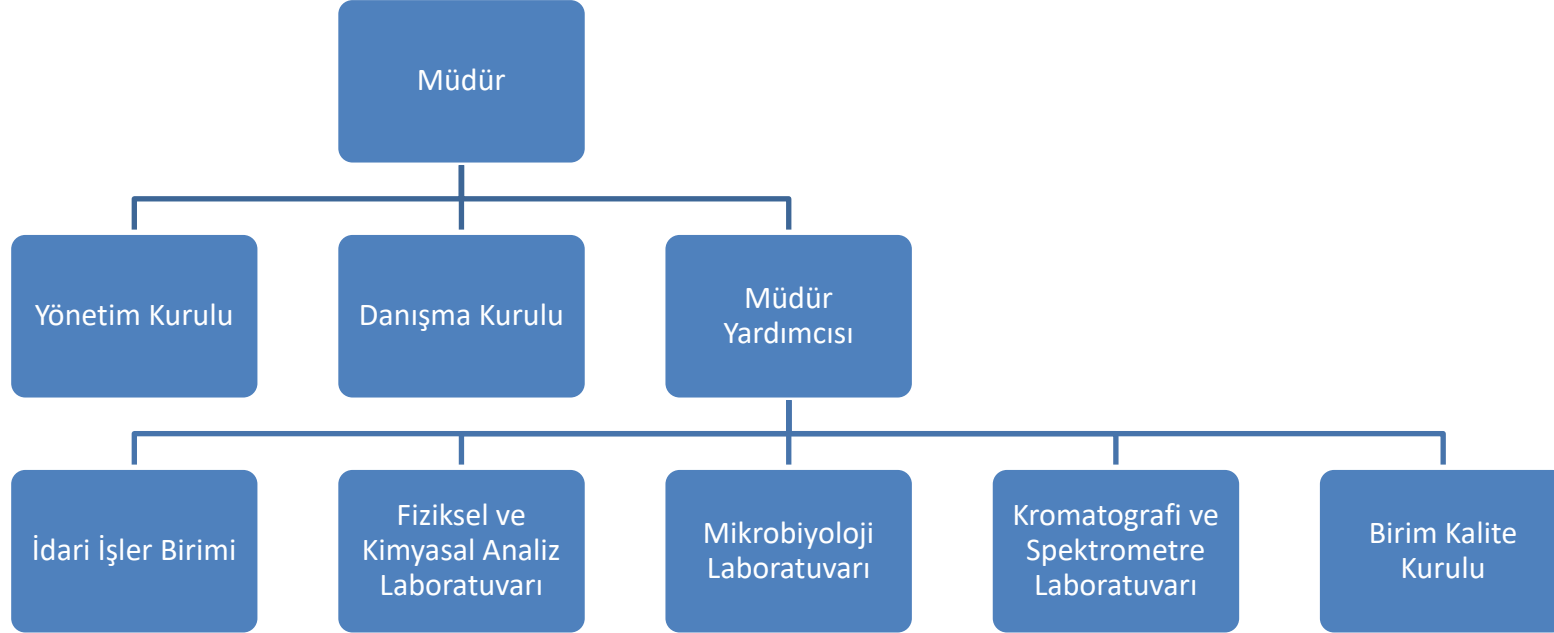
Müdür

Yönetim Kurulu

Danışma Kurulu

Müdür Yardımcısı

İdari İşler Birimi

Fiziksel ve Kimyasal Analiz Laboratuvarı

Mikrobiyoloji Laboratuvarı

Kromatografi ve Spektrometre Laboratuvarı

Birim Kalite Kurulu